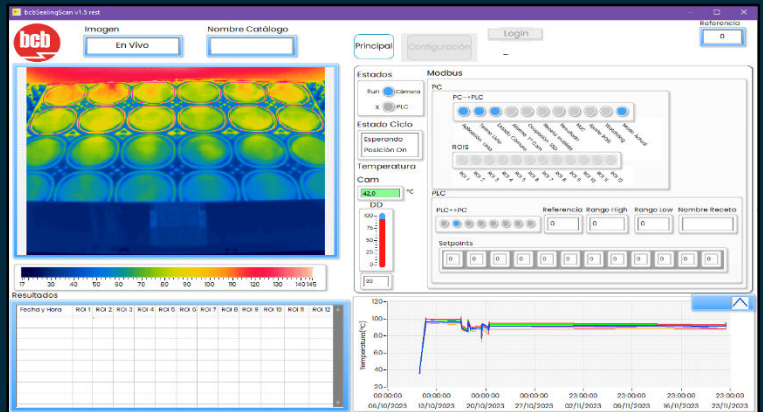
bcbSealingScan v1.5 rest

bcb

Imagen

En Vivo

Nombre Catálogo

Principal

Configuración

Login

Referencia

0

17 30 40 50 60 70 80 90 100 110 120 130 140 145

Resultados

| Fecha y Hora | ROI 1 | ROI 2 | ROI 3 | ROI 4 | ROI 5 | ROI 6 | ROI 7 | ROI 8 | ROI 9 | ROI 10 | ROI 11 | ROI 12 |
|---|---|---|---|---|---|---|---|---|---|---|---|---|

Estados

Run Cámara

X PLC

Estado Ciclo

Esperando Posición On

Temperatura Cam

42,0 °C

DD

20

Modbus

PC

PC->PLC

ROIS

ROI 1 ROI 2 ROI 3 ROI 4 ROI 5 ROI 6 ROI 7 ROI 8 ROI 9 ROI 10 ROI 11 ROI 12

PLC

PLC->PC

Referencia 0

Rango High 0

Rango Low 0

Nombre Receta

Setpoints

0 0 0 0 0 0 0 0 0 0 0 0

120
100
80
60
40
20

Temperatura [ºC]

00:00:00 06/10/2023
00:00:00 13/10/2023
00:00:00 20/10/2023
00:00:00 27/10/2023
00:00:00 02/11/2023
00:00:00 09/11/2023
00:00:00 16/11/2023
00:00:00 23/11/2023